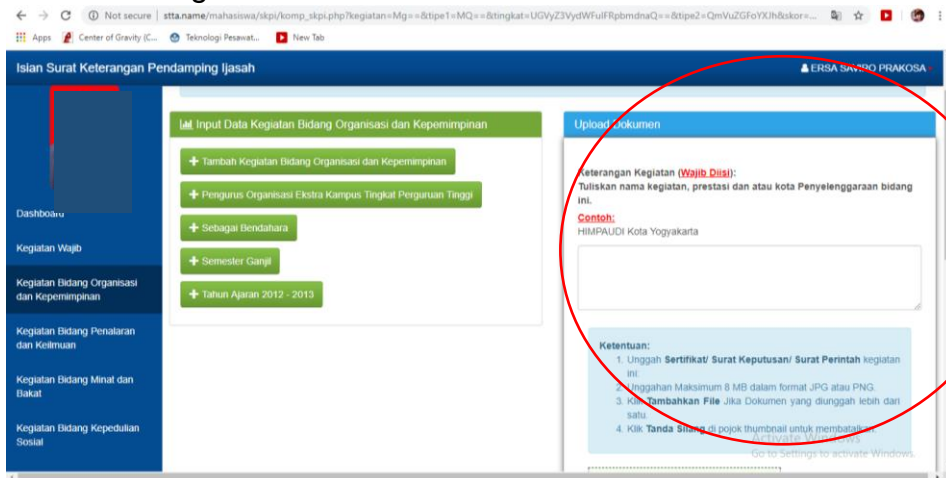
Not secure | stta.name/mahasiswa/skpi/komp_skpi.php?kegiatan=Mg==&tipe1=MQ==&tingkat=UGVyZ3VydWFuIFRpbmdnaQ==&tipe2=QmVuZGFoYXJh&skor=...

Apps Center of Gravity (C... Teknologi Pesawat... New Tab

Isian Surat Keterangan Pendamping Ijasah

ERSA SAMBO PRAKOSA

Dashboard

Kegiatan Wajib

Kegiatan Bidang Organisasi dan Kepemimpinan

Kegiatan Bidang Penalaran dan Keilmuan

Kegiatan Bidang Minat dan Bakat

Kegiatan Bidang Kepedulian Sosial

Input Data Kegiatan Bidang Organisasi dan Kepemimpinan

+ Tambah Kegiatan Bidang Organisasi dan Kepemimpinan

+ Pengurus Organisasi Ekstra Kampus Tingkat Perguruan Tinggi

+ Sebagai Bendahara

+ Semester Ganjil

+ Tahun Ajaran 2012 - 2013

Upload Dokumen

Keterangan Kegiatan (Wajib Diisi):
Tuliskan nama kegiatan, prestasi dan atau kota Penyelenggaraan bidang ini.

Contoh:
HIMPAUDI Kota Yogyakarta

Ketentuan:
1. Unggah Sertifikat/ Surat Keputusan/ Surat Perintah kegiatan ini.
2. Unggahan Maksimum 8 MB dalam format JPG atau PNG.
3. Klik Tambahkan File Jika Dokumen yang diunggah lebih dari satu.
4. Klik Tanda Silang di pojok thumbnail untuk membatalkan.

Activate Windows
Go to Settings to activate Windows.